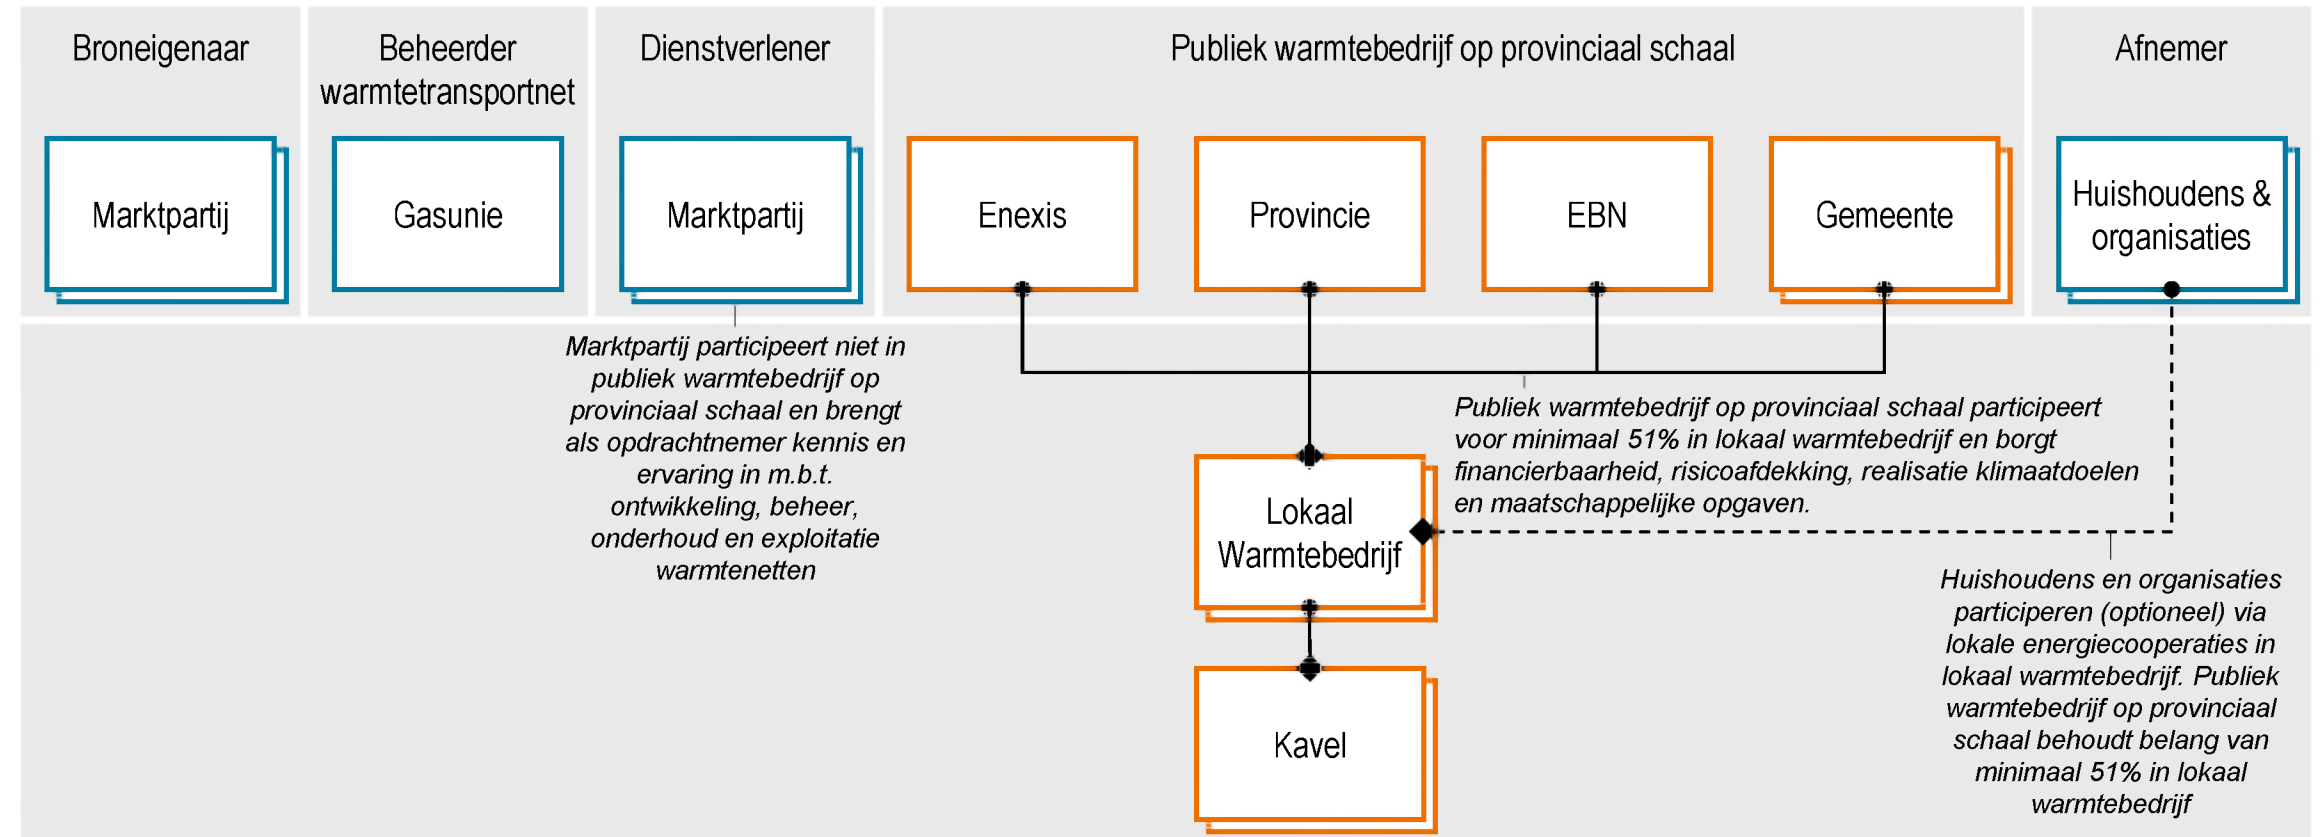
Broneigenaar

Beheerder warmtetransportnet

Dienstverlener

Publiek warmtebedrijf op provinciaal schaal

Afnemer

Marktpartij

Gasunie

Marktpartij

Enexis

Provincie

EBN

Gemeente

Huishoudens & organisaties

Marktpartij participeert niet in publiek warmtebedrijf op provinciaal schaal en brengt als opdrachtnemer kennis en ervaring in m.b.t. ontwikkeling, beheer, onderhoud en exploitatie warmtenetten

Publiek warmtebedrijf op provinciaal schaal participeert voor minimaal 51% in lokaal warmtebedrijf en borgt financierbaarheid, risicoafdekking, realisatie klimaatdoelen en maatschappelijke opgaven.

Lokaal Warmtebedrijf

Huishoudens en organisaties participeren (optioneel) via lokale energiecooperaties in lokaal warmtebedrijf. Publiek warmtebedrijf op provinciaal schaal behoudt belang van minimaal 51% in lokaal warmtebedrijf

Kavel